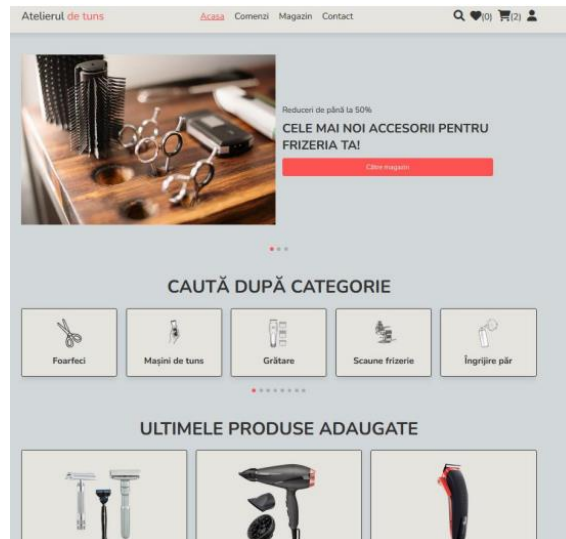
Atelierul de tuns

Acasa Comenzi Magazin Contact

(0) (2)

Reduceri de până la 50%

CELE MAI NOI ACCESORII PENTRU FRIZERIA TA!

Către magazin

CAUTĂ DUPĂ CATEGORIE

Foarfeci

Mașini de tuns

Grătare

Scaune frizerie

Îngrijire păr

ULTIMELE PRODUSE ADAUGATE